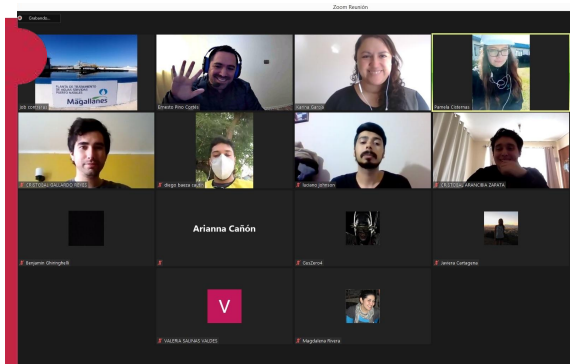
Zoom Reunión

Grabando...

PLANTA DE TRATAMIENTO DE AGUAS SERVIDAS PUERTO NATALES

Magallanes

Job Contreras

Ernesto Pino Cortés

Karina Garcia

Pamela Cisternas

CRISTOBAL GALLARDO REYES

diego baeza rauch

lezaro johnson

CRISTOBAL ARANCIBIA ZAPATA

Arianna Cañón

Benjamin Ohningfeldt

DocZero4

Janeira Cartagena

V

VALERIA SALINAS VALDES

Magdalena Rivera